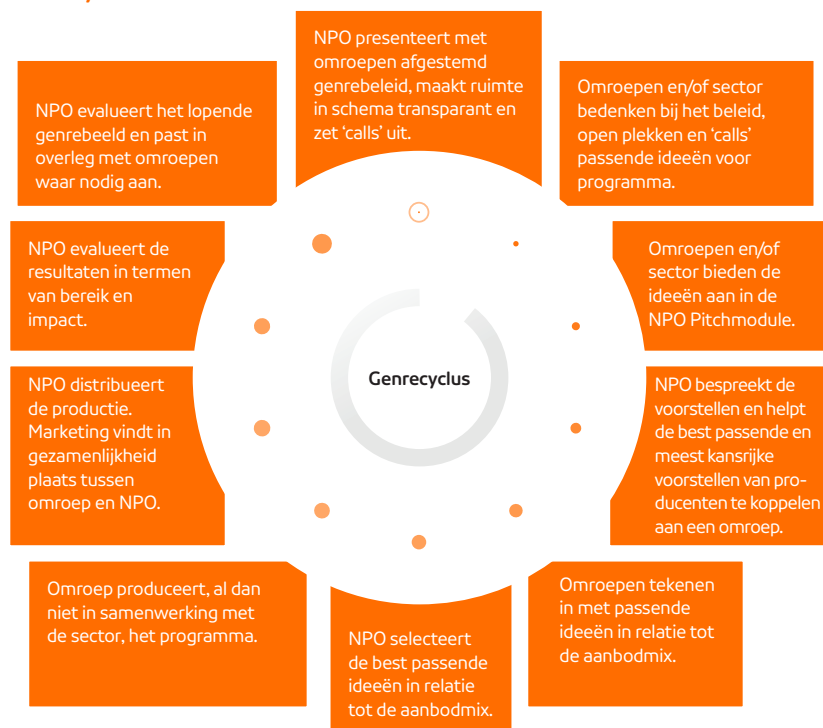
NPO presenteert met omroepen afgestemd genrebeleid, maakt ruimte in schema transparant en zet 'calls' uit.

Omroepen en/of sector bedenken bij het beleid, open plekken en 'calls' passende ideeën voor programma.

Omroepen en/of sector bieden de ideeën aan in de NPO Pitchmodule.

NPO bespreekt de voorstellen en helpt de best passende en meest kansrijke voorstellen van producenten te koppelen aan een omroep.

Omroepen tekenen in met passende ideeën in relatie tot de aanbodmix.

NPO selecteert de best passende ideeën in relatie tot de aanbodmix.

Omroep produceert, al dan niet in samenwerking met de sector, het programma.

NPO distribueert de productie. Marketing vindt in gezamenlijkheid plaats tussen omroep en NPO.

NPO evalueert de resultaten in termen van bereik en impact.

NPO evalueert het lopende genrebeeld en past in overleg met omroepen waar nodig aan.

Genrecyclus